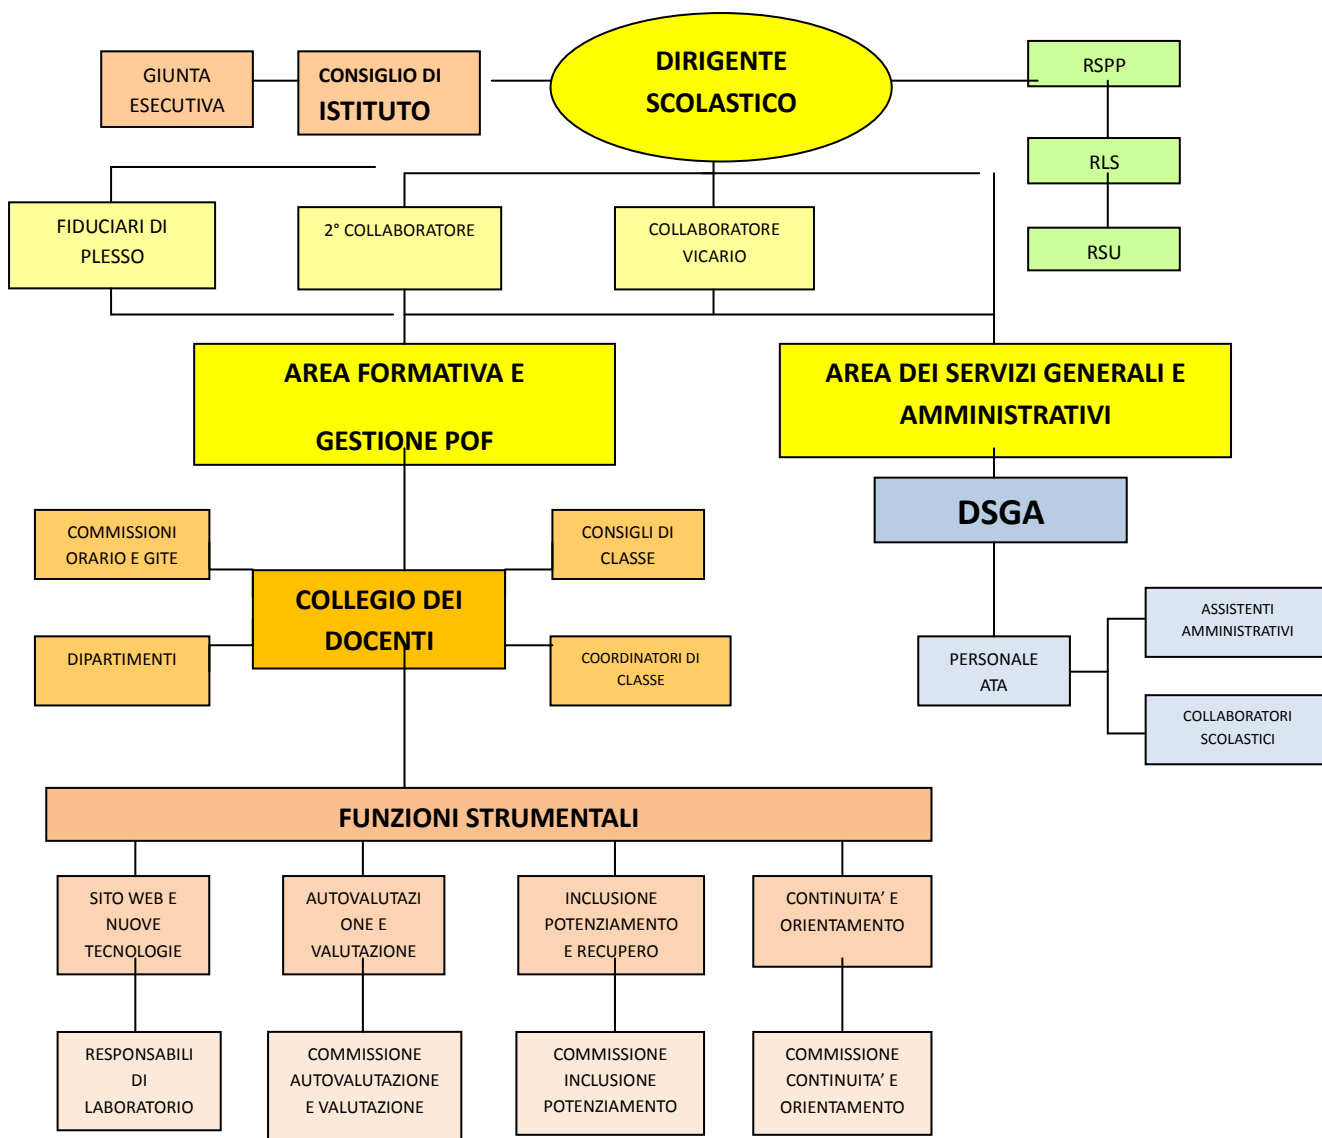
GIUNTA ESECUTIVA

CONSIGLIO DI ISTITUTO

DIRIGENTE SCOLASTICO

RSPP

RLS

RSU

FIDUCIARI DI PLESSO

2° COLLABORATORE

COLLABORATORE VICARIO

AREA FORMATIVA E GESTIONE POF

AREA DEI SERVIZI GENERALI E AMMINISTRATIVI

DSGA

COMMISSIONI ORARIO E GITE

CONSIGLI DI CLASSE

COLLEGIO DEI DOCENTI

DIPARTIMENTI

COORDINATORI DI CLASSE

PERSONALE ATA

ASSISTENTI AMMINISTRATIVI

COLLABORATORI SCOLASTICI

FUNZIONI STRUMENTALI

SITO WEB E NUOVE TECNOLOGIE

AUTOVALUTAZIONE E VALUTAZIONE

INCLUSIONE POTENZIAMENTO E RECUPERO

CONTINUITA' E ORIENTAMENTO

RESPONSABILI DI LABORATORIO

COMMISSIONE AUTOVALUTAZIONE E VALUTAZIONE

COMMISSIONE INCLUSIONE POTENZIAMENTO

COMMISSIONE CONTINUITA' E ORIENTAMENTO